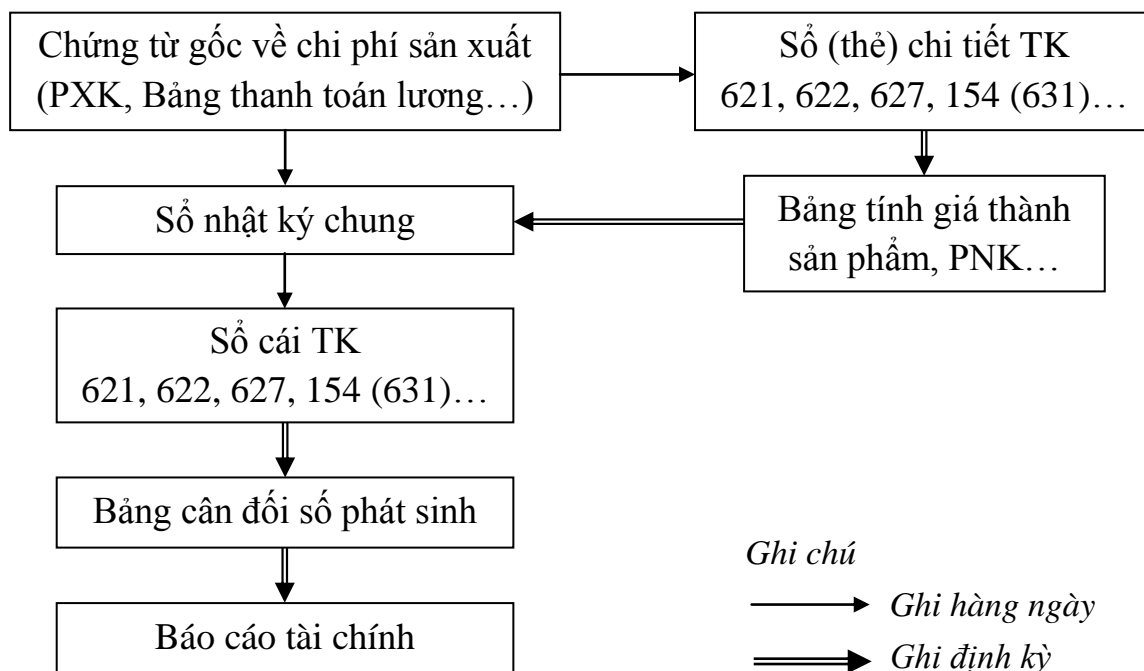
Chứng từ gốc về chi phí sản xuất (PXK, Bảng thanh toán lương…)

Sổ (thẻ) chi tiết TK 621, 622, 627, 154 (631)…

Sổ nhật ký chung

Bảng tính giá thành sản phẩm, PNK…

Sổ cái TK 621, 622, 627, 154 (631)…

Bảng cân đối số phát sinh

Báo cáo tài chính

Ghi chú

Ghi hàng ngày

Ghi định kỳ